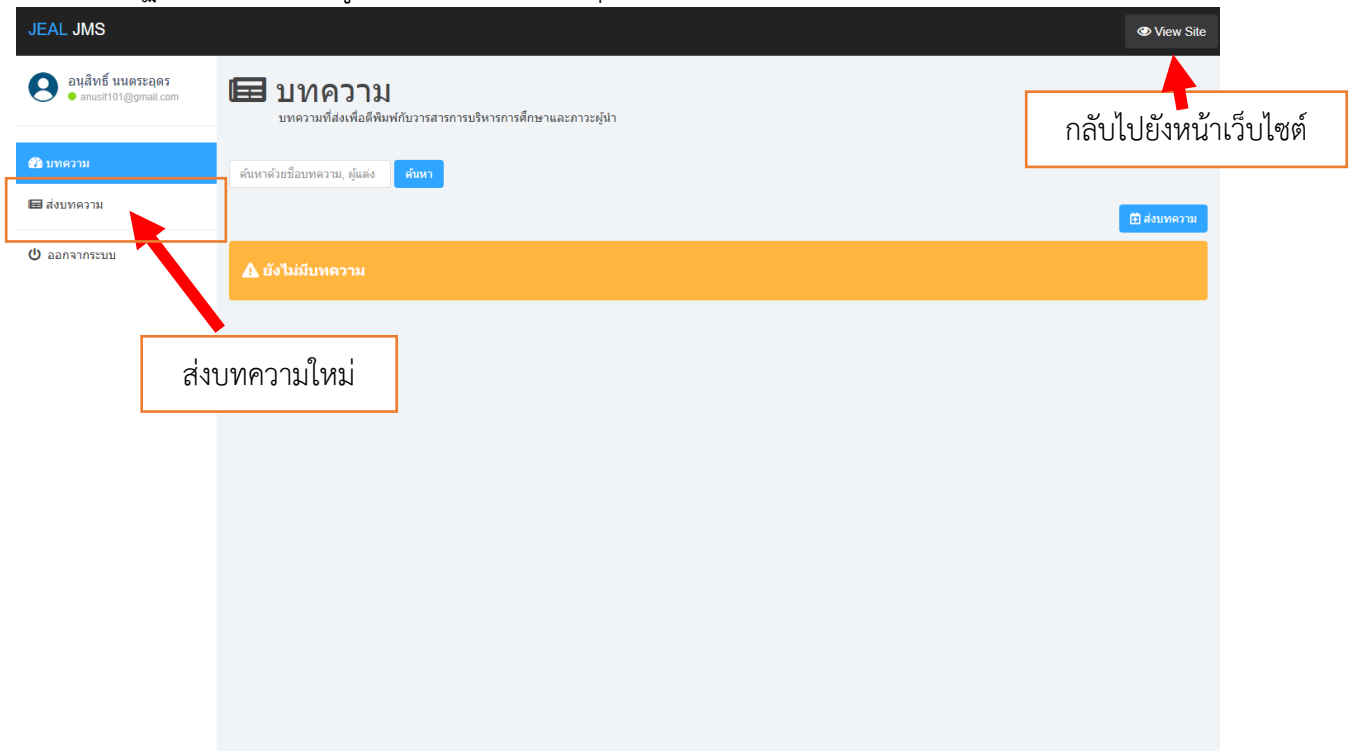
JEAL JMS

View Site

อนุสิทธิ์ นนตระอุดร
anusit101@gmail.com

บทความ

ส่งบทความ

ออกจากระบบ

บทความ
บทความที่ส่งเพื่อตีพิมพ์กับวารสารการบริหารการศึกษาและภาวะผู้นำ

กลับไปยังหน้าเว็บไซต์

ค้นหาด้วยชื่อบทความ, ผู้แต่ง
ค้นหา

ส่งบทความ

ยังไม่มีบทความ

ส่งบทความใหม่